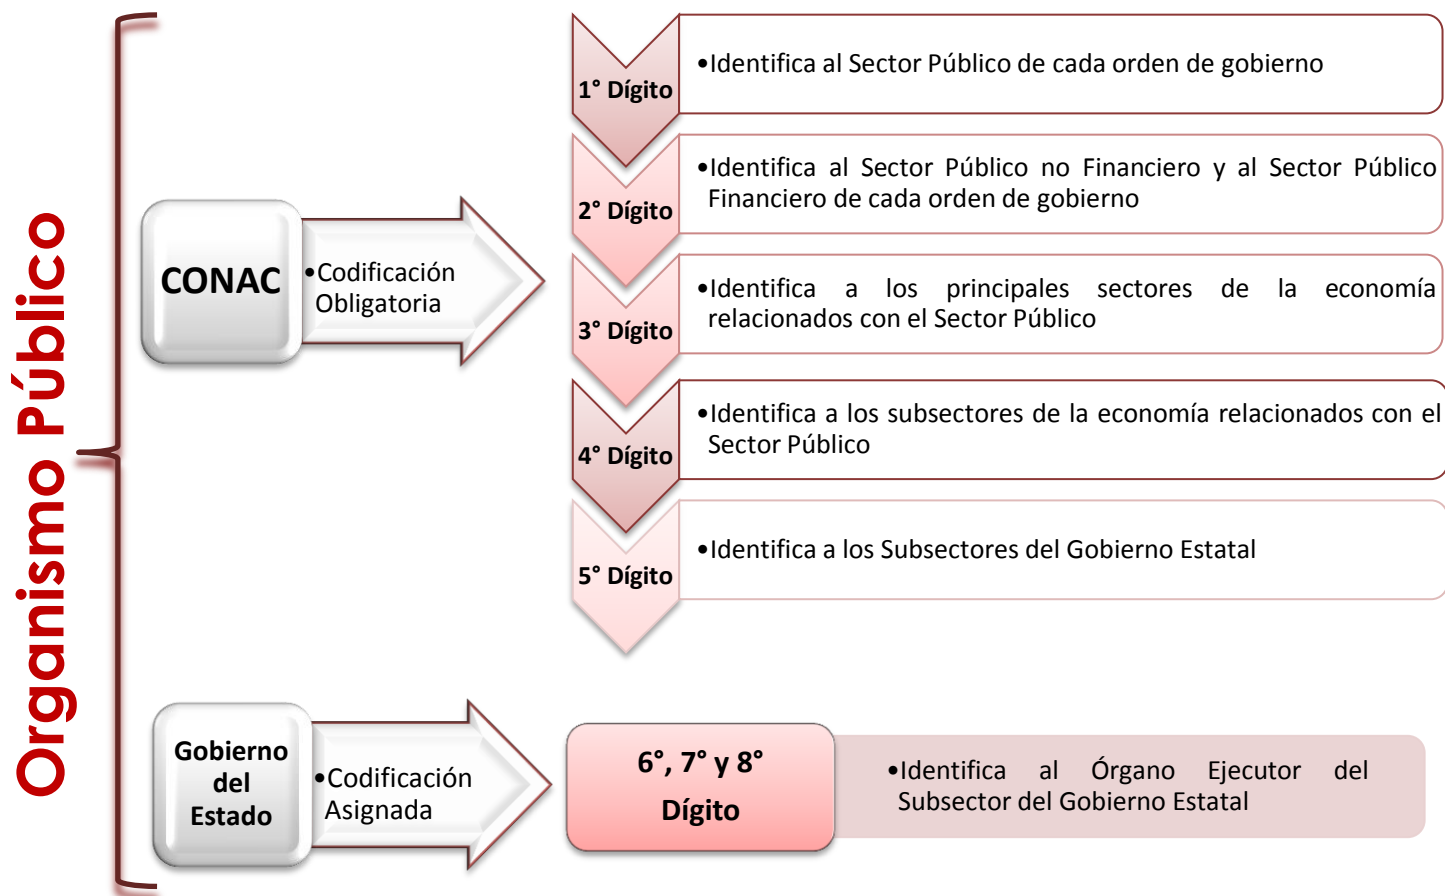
Organismo Público

CONAC

•Codificación Obligatoria

1° Dígito

•Identifica al Sector Público de cada orden de gobierno

2° Dígito

•Identifica al Sector Público no Financiero y al Sector Público Financiero de cada orden de gobierno

3° Dígito

•Identifica a los principales sectores de la economía relacionados con el Sector Público

4° Dígito

•Identifica a los subsectores de la economía relacionados con el Sector Público

5° Dígito

•Identifica a los Subsectores del Gobierno Estatal

Gobierno del Estado

•Codificación Asignada

6°, 7° y 8° Dígito

•Identifica al Órgano Ejecutor del Subsector del Gobierno Estatal